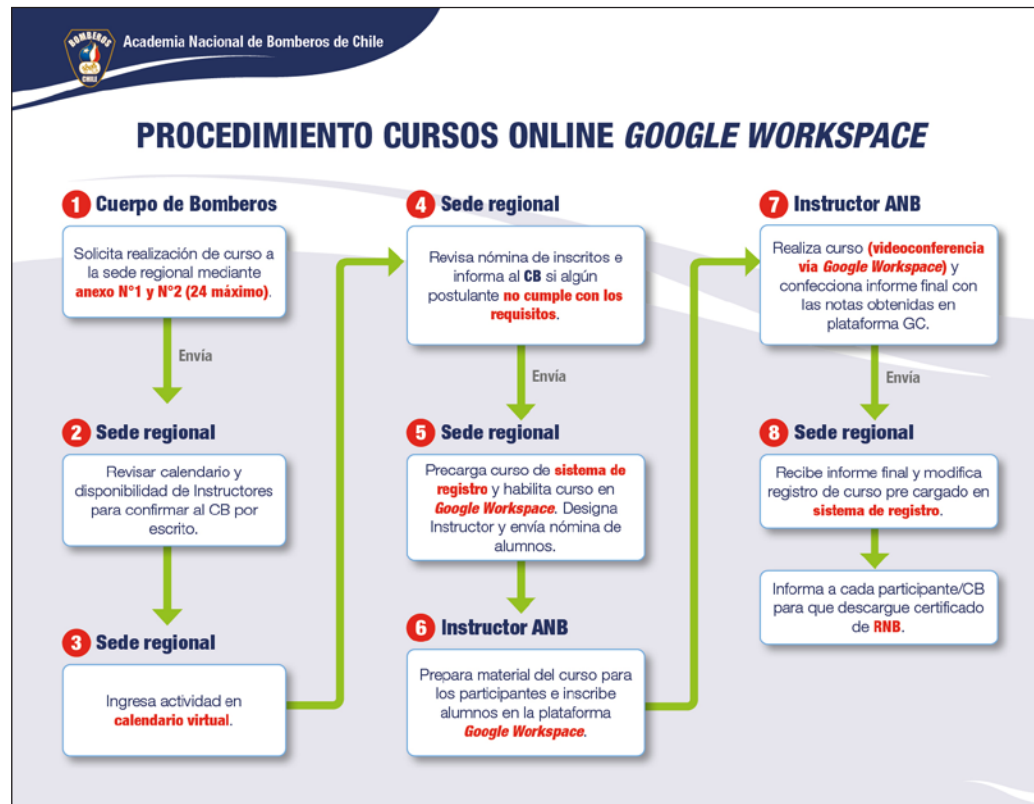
BOMBEROS CHILE

Academia Nacional de Bomberos de Chile

PROCEDIMIENTO CURSOS ONLINE GOOGLE WORKSPACE

1 Cuerpo de Bomberos

Solicita realización de curso a la sede regional mediante anexo N°1 y N°2 (24 máximo).

Envía

2 Sede regional

Revisar calendario y disponibilidad de Instructores para confirmar al CB por escrito.

3 Sede regional

Ingresa actividad en calendario virtual.

4 Sede regional

Revisa nómina de inscritos e informa al CB si algún postulante no cumple con los requisitos.

Envía

5 Sede regional

Precarga curso de sistema de registro y habilita curso en Google Workspace. Designa Instructor y envía nómina de alumnos.

6 Instructor ANB

Prepara material del curso para los participantes e inscribe alumnos en la plataforma Google Workspace.

7 Instructor ANB

Realiza curso (videoconferencia vía Google Workspace) y confecciona informe final con las notas obtenidas en plataforma GC.

Envía

8 Sede regional

Recibe informe final y modifica registro de curso pre cargado en sistema de registro.

Informa a cada participante/CB para que descargue certificado de RNB.